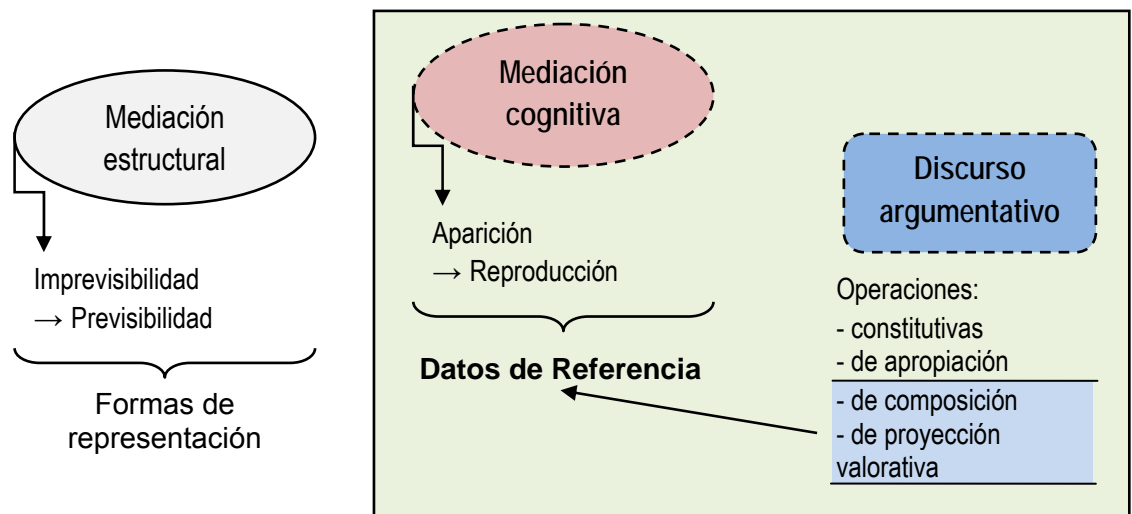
Mediación estructural

Imprevisibilidad
→ Previsibilidad

Formas de representación

Mediación cognitiva

Aparición
→ Reproducción

Datos de Referencia

Discurso argumentativo

Operaciones:
- constitutivas
- de apropiación
- de composición
- de proyección valorativa